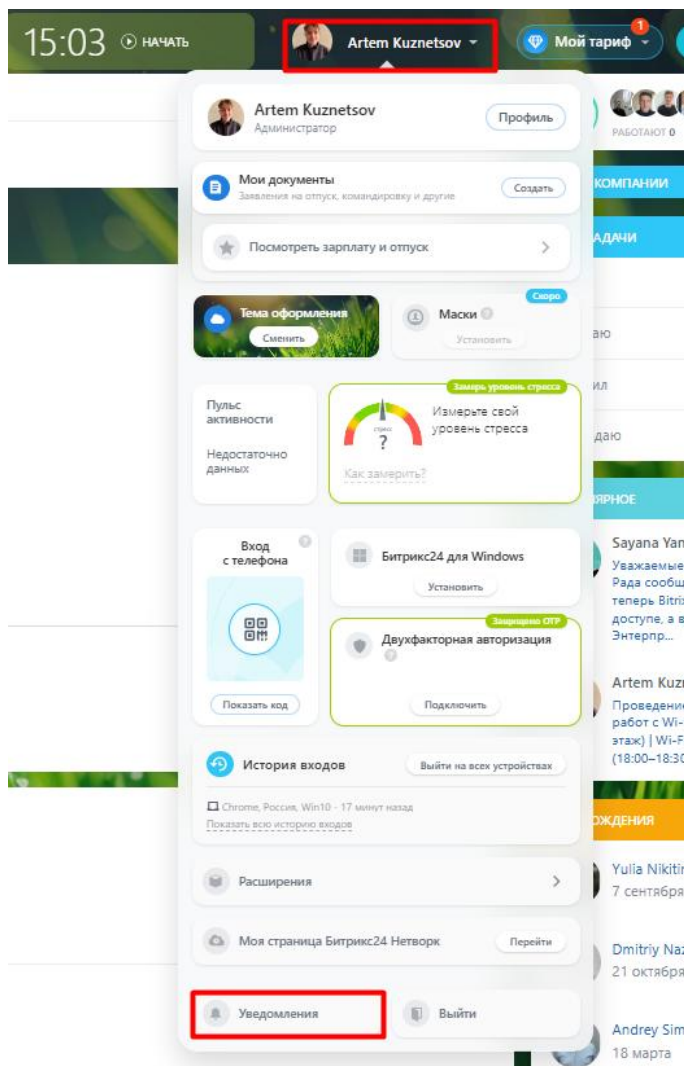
15:03 НАЧАТЬ

Artem Kuznetsov

Мой тариф 1

Artem Kuznetsov
Администратор
Профиль

Мои документы
Заявления на отпуск, командировку и другие
Создать

Посмотреть зарплату и отпуск

Тема оформления
Сменить

Скоро
Маски
Установить

Пульс активности

Недостаточно данных

Замерь уровень стресса
Измерьте свой уровень стресса
стресс
?
Как замерить?

Вход с телефона
Показать код

Битрикс24 для Windows
Установить

Защищено OTP
Двухфакторная авторизация
Подключить

История входов
Выйти на всех устройствах
Chrome, Россия, Win10 - 17 минут назад
Показать всю историю входов

Расширения

Моя страница Битрикс24 Нетворк
Перейти

Уведомления

Выйти

РАБОТАЮТ 0
КОМПАНИИ
АДАЧИ
аю
ил
даю
ЯРНОЕ
Sayana Yan
Уважаемые
Рада сообщ
теперь Bitri
доступе, а в
Энтерпр...
Artem Kuz
Проведение
работ с Wi-
этаж) | Wi-F
(18:00–18:3
ЖДЕНИЯ
Yulia Nikiti
7 сентября
Dmitriy Na
21 октября
Andrey Sim
18 марта